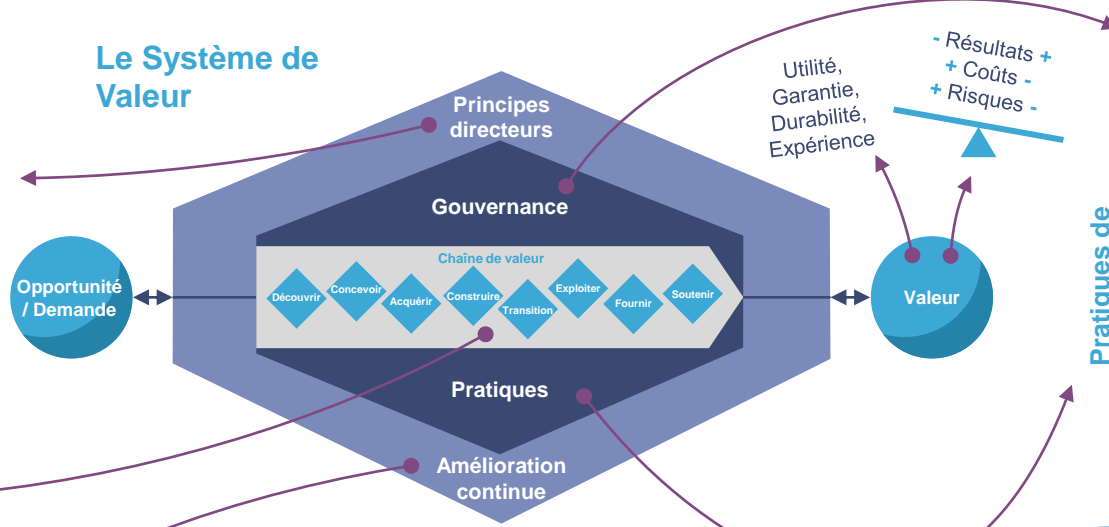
Le Système de Valeur

Principes directeurs

Gouvernance

Chaîne de valeur

Découvrir

Concevoir

Acquérir

Construire

Transition

Exploiter

Fournir

Soutenir

Pratiques

Amélioration continue

Opportunité / Demande

Valeur

Utilité, Garantie, Durabilité, Expérience

- Résultats +
+ Coûts -
+ Risques -

Pratiques de